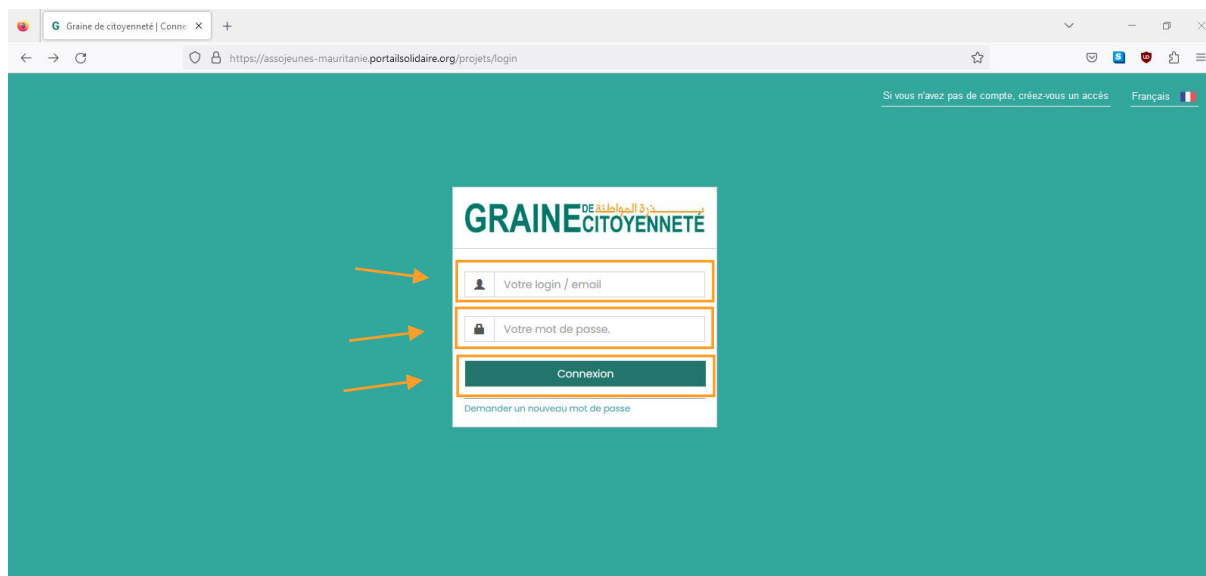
Graine de citoyenneté | Conne ×

https://assojeunes-mauritanie.portailsolidaire.org/projets/login

Si vous n'avez pas de compte, créez-vous un accès

Français

GRAINE DE CITOYENNETÉ بـذرة المواطنة

Votre login / email

Votre mot de passe.

Connexion

Demander un nouveau mot de passe